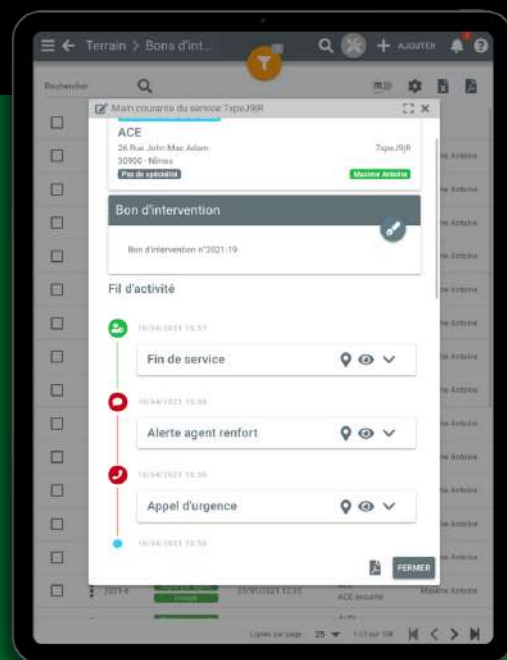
Terrain > Bons d'int...

AJOUTER

Rechercher

Main courante du service 7xpeJ9jR

ACE
26 Rue John Mac Adam
30900 - Nîmes
Pas de spécialité

7xpeJ9jR
Maxime Antoine

Bon d'intervention

Bon d'intervention n°2021-19

Fil d'activité

16/04/2021 15:57
Fin de service

16/04/2021 15:56
Alerte agent renfort

16/04/2021 15:56
Appel d'urgence

16/04/2021 15:56

FERMER

ne Antoine
ne Antoine
ne Antoine
ne Antoine
ne Antoine
ne Antoine
ne Antoine
ne Antoine
ne Antoine
ne Antoine
ne Antoine
ne Antoine
ne Antoine

2021-4
23/01/2021 12:21
ACE
ACE sécurité
Maxime Antoine

Lignes par page 25 1-25 sur 104